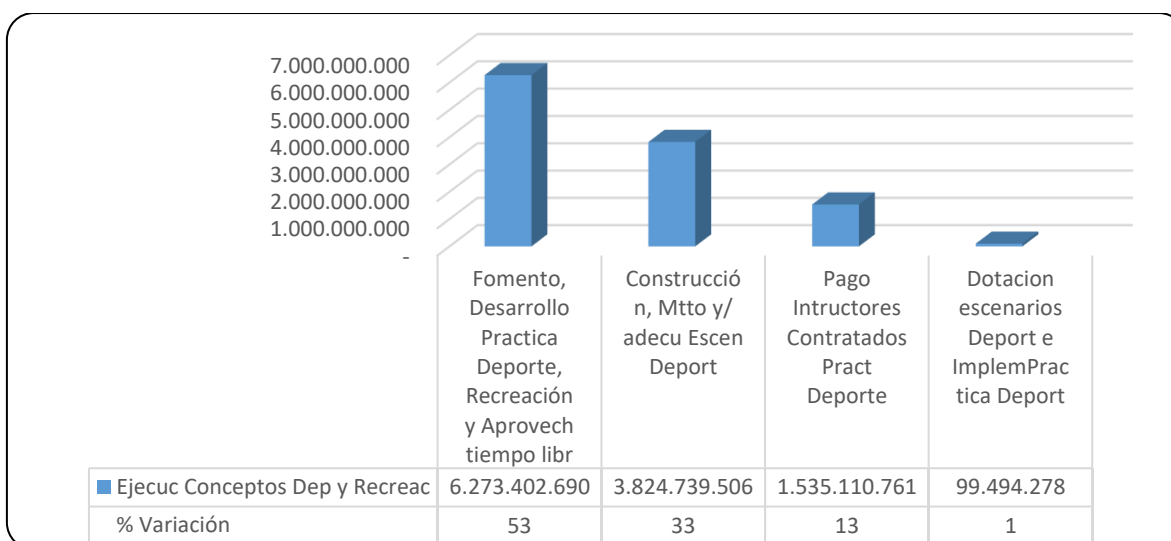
7.000.000.000
6.000.000.000
5.000.000.000
4.000.000.000
3.000.000.000
2.000.000.000
1.000.000.000
-

| | Fomento, Desarrollo Practica Deporte, Recreación y Aprovech tiempo libr | Construcción, Mtto y/ adecu Escen Deport | Pago Intructores Contratados Pract Deporte | Dotacion escenarios Deport e ImplemPractica Deport |
|---|---|---|---|---|
| Ejecuc Conceptos Dep y Recreac | 6.273.402.690 | 3.824.739.506 | 1.535.110.761 | 99.494.278 |
| % Variación | 53 | 33 | 13 | 1 |